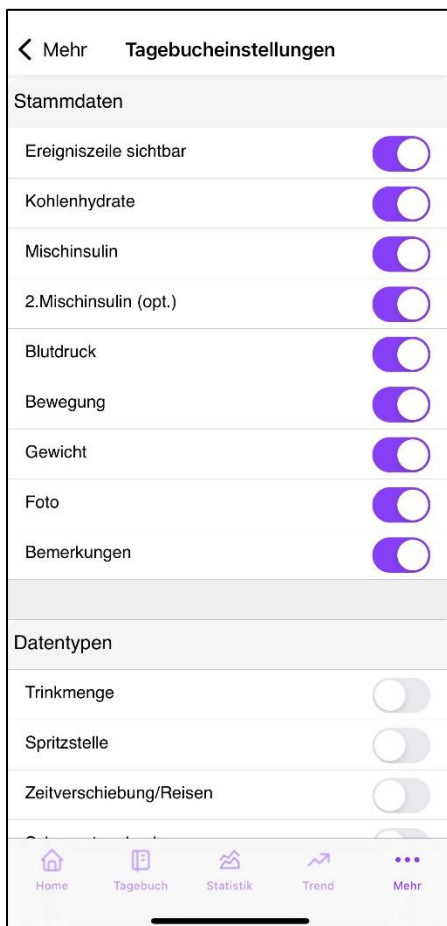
< Mehr Tagebucheinstellungen

Stammdaten

Ereigniszeile sichtbar

Kohlenhydrate

Mischinsulin

2.Mischinsulin (opt.)

Blutdruck

Bewegung

Gewicht

Foto

Bemerkungen

Datentypen

Trinkmenge

Spritzstelle

Zeitverschiebung/Reisen

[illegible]

Home Tagebuch Statistik Trend Mehr